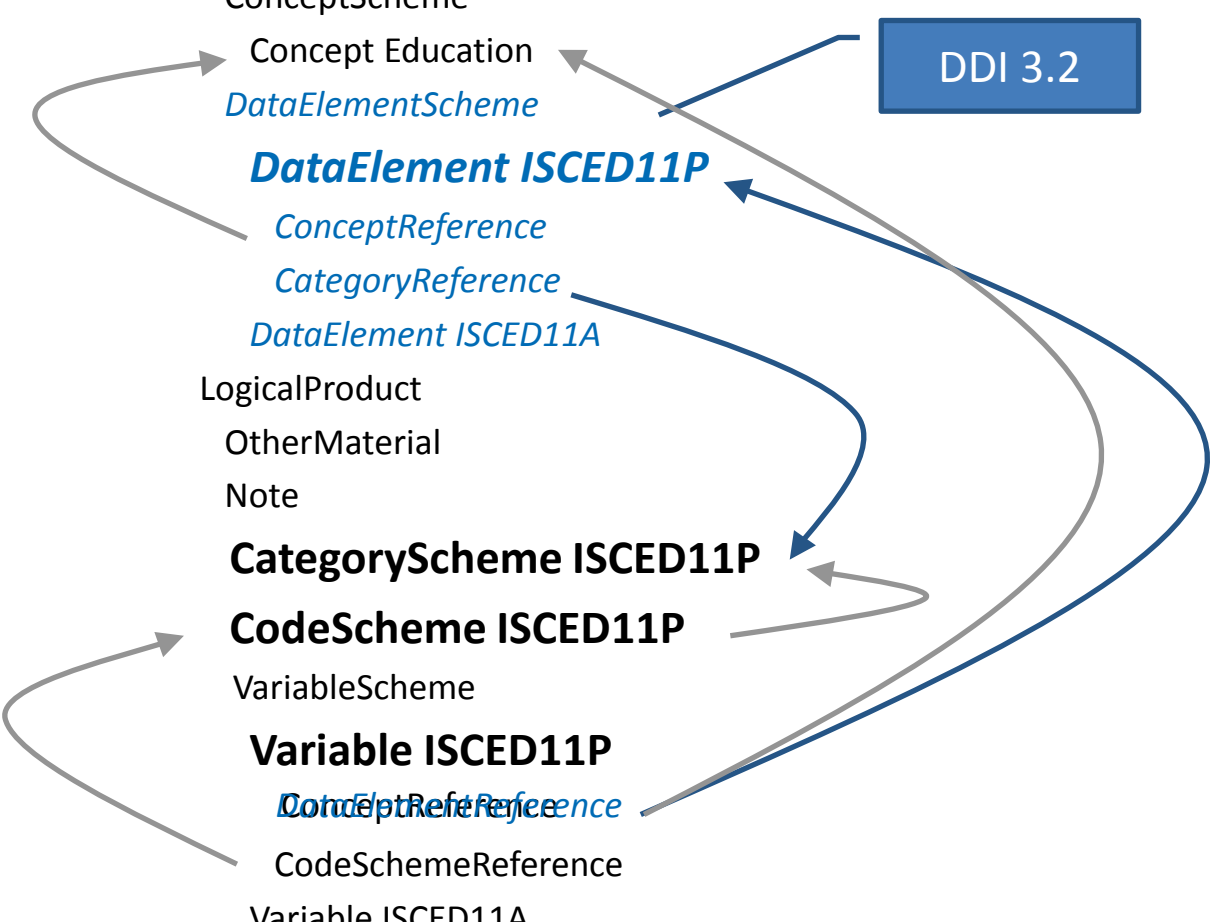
ConceptScheme

Concept Education

DataElementScheme

DataElement ISCED11P

ConceptReference

CategoryReference

DataElement ISCED11A

LogicalProduct

OtherMaterial

Note

CategoryScheme ISCED11P

CodeScheme ISCED11P

VariableScheme

Variable ISCED11P

ConceptReference

DataElementReference

CodeSchemeReference

Variable ISCED11A

DDI 3.2